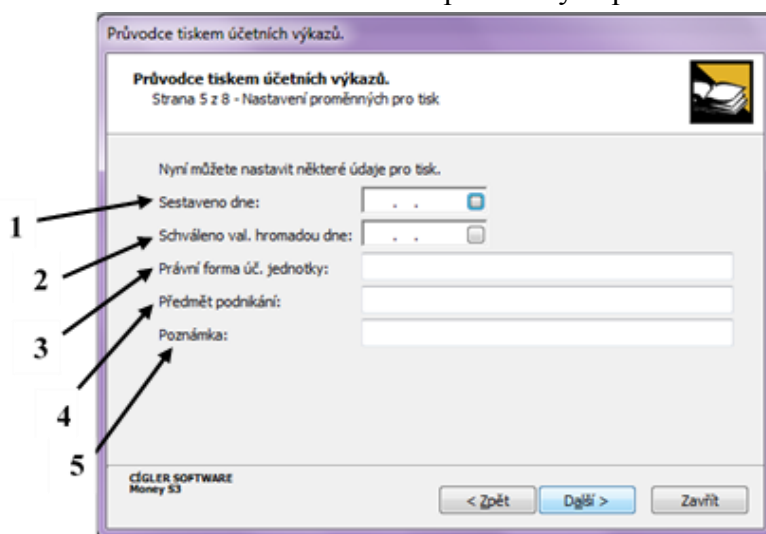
Průvodce tiskem účetních výkazů.

Průvodce tiskem účetních výkazů.
Strana 5 z 8 - Nastavení proměnných pro tisk

Nyní můžete nastavit některé údaje pro tisk.

1 Sestaveno dne: . .
2 Schváleno val. hromadou dne: . .
3 Právní forma úč. jednotky:
4 Předmět podnikání:
5 Poznámka:

CÍGLER SOFTWARE
Money S3

< Zpět Další > Zavřít